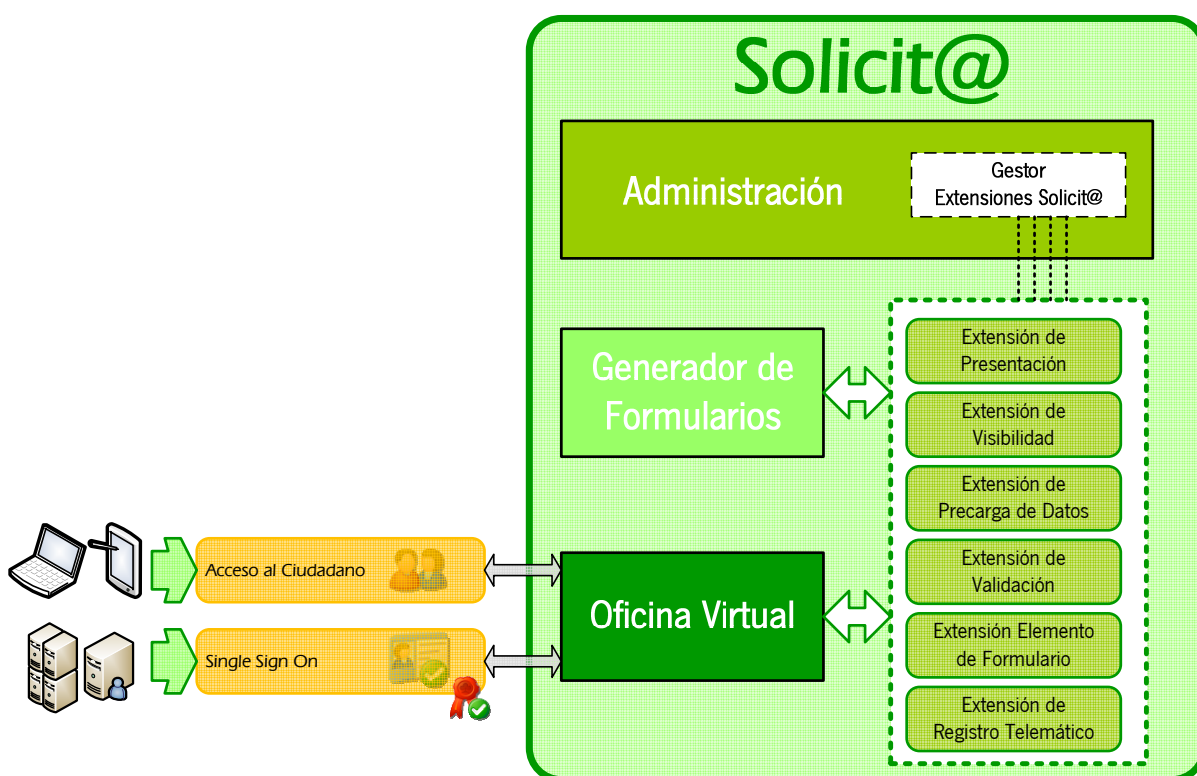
Solicit@

Administración

Gestor Extensiones Solicit@

Generador de Formularios

Extensión de Presentación

Extensión de Visibilidad

Extensión de Precarga de Datos

Extensión de Validación

Extensión Elemento de Formulario

Extensión de Registro Telemático

Acceso al Ciudadano

Single Sign On

Oficina Virtual